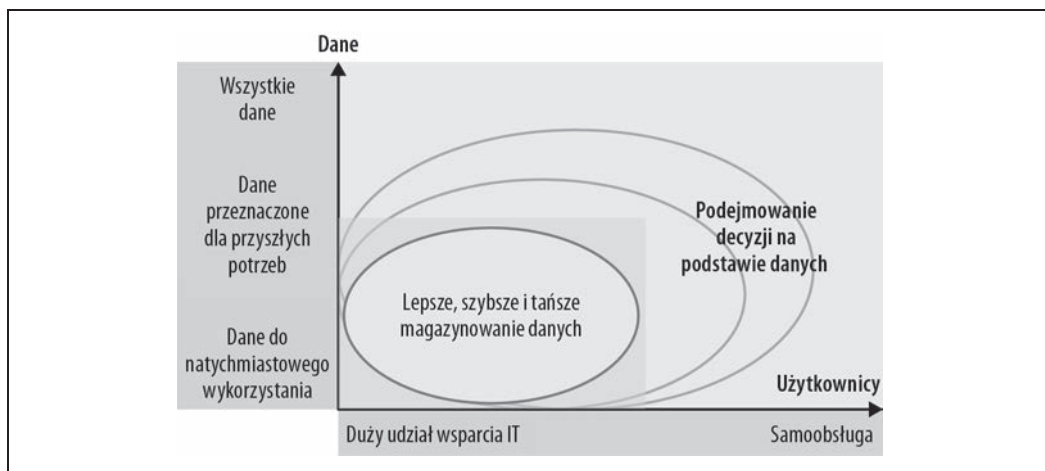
Dane

Wszystkie dane

Dane przeznaczone dla przyszłych potrzeb

Dane do natychmiastowego wykorzystania

Podejmowanie decyzji na podstawie danych

Lepsze, szybsze i tańsze magazynowanie danych

Użytkownicy

Duży udział wsparcia IT

Samoobsługa